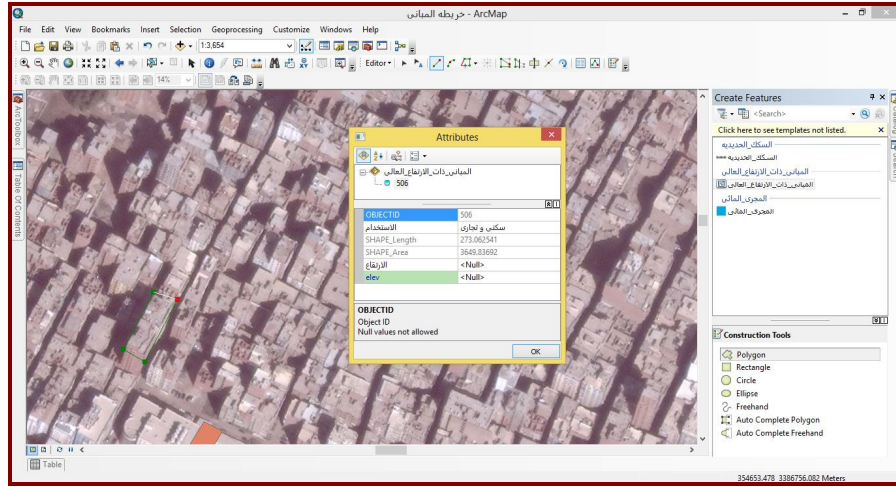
خريطه المبانى - ArcMap

File Edit View Bookmarks Insert Selection Geoprocessing Customize Windows Help

1:3,654

Editor▾

14%

ArcToolbox

Table Of Contents

Attributes

المبانى_ذات_الارتفاع_العالى

506

| | |
|---|---|
| OBJECTID | 506 |
| الاستخدام | سكنى و تجارى |
| SHAPE_Length | 273.062541 |
| SHAPE_Area | 3649.83692 |
| الارتفاع | <Null> |
| elev | <Null> |

OBJECTID
Object ID
Null values not allowed

OK

Create Features

<Search>

Click here to see templates not listed.

السكك_الحديديه

السكك_الحديديه

المبانى_ذات_الارتفاع_العالى

المبانى_ذات_الارتفاع_العالى

المجرى_المائى

المجرى_المائى

Construction Tools

Polygon
Rectangle
Circle
Ellipse
Freehand
Auto Complete Polygon
Auto Complete Freehand

Table

354653.478 3386756.082 Meters